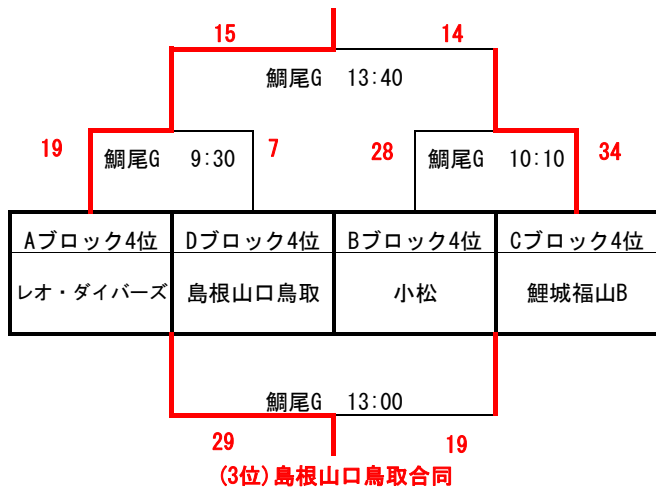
15 14

鯛尾G 13:40

19 鯛尾G 9:30 7 28 鯛尾G 10:10 34

| Aブロック4位 | Dブロック4位 | Bブロック4位 | Cブロック4位 |
|---|---|---|---|
| レオ・ダイバーズ | 島根山口鳥取 | 小松 | 鯉城福山B |

鯛尾G 13:00

29 19

(3位)島根山口鳥取合同